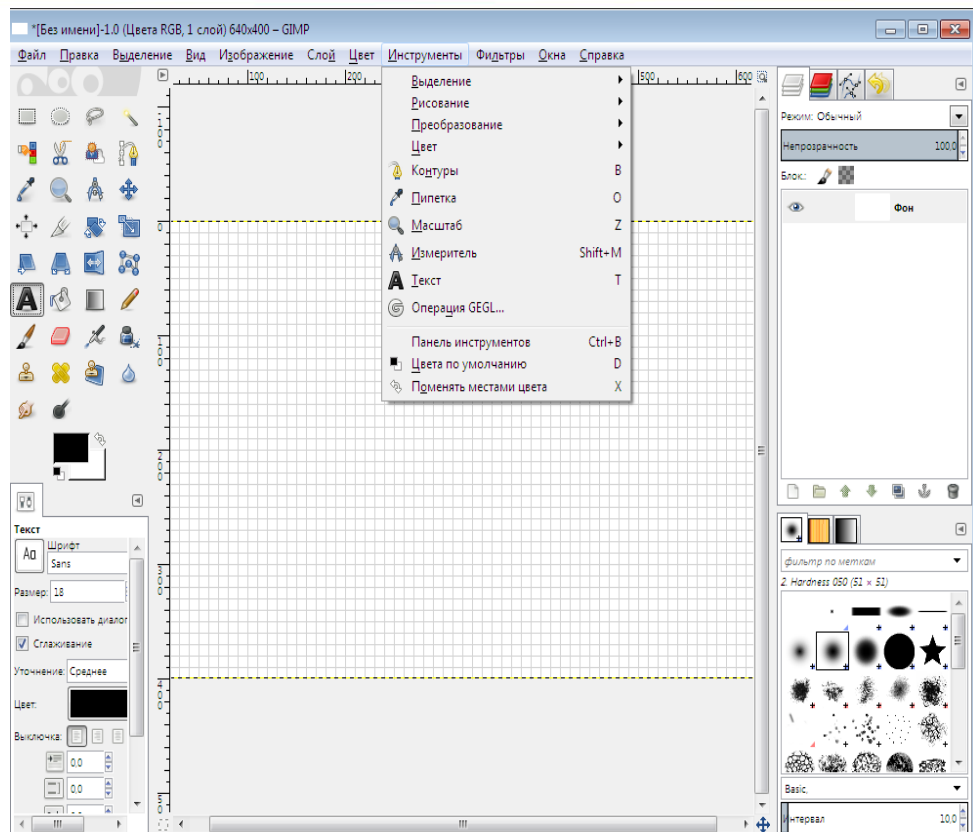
*[Без имени]-1.0 (Цвета RGB, 1 слой) 640x400 – GIMP

Файл Правка Выделение Вид Изображение Слой Цвет Инструменты Фильтры Окна Справка

100 200 500 600

Выделение
Рисование
Преобразование
Цвет
Контуры B
Пипетка O
Масштаб Z
Измеритель Shift+M
Текст T
Операция GEGL...
Панель инструментов Ctrl+B
Цвета по умолчанию D
Поменять местами цвета X

Режим: Обычный
Непрозрачность 100.0
Блок:
Фон

Текст
Шрифт
Aa
Sans
Размер: 18
Использовать диалог
Сглаживание
Уточнение: Среднее
Цвет:
Выключка:
0.0
0.0

фильтр по меткам
2. Hardness 050 (51 × 51)
Basic,
Интервал 10.0